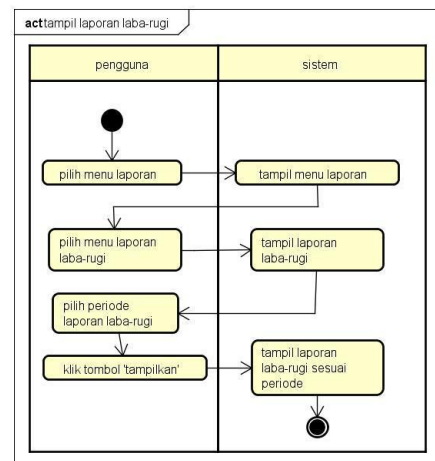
act tampil laporan laba-rugi

pengguna

sistem

pilih menu laporan

tampil menu laporan

pilih menu laporan laba-rugi

tampil laporan laba-rugi

pilih periode laporan laba-rugi

klik tombol 'tampilkan'

tampil laporan laba-rugi sesuai periode